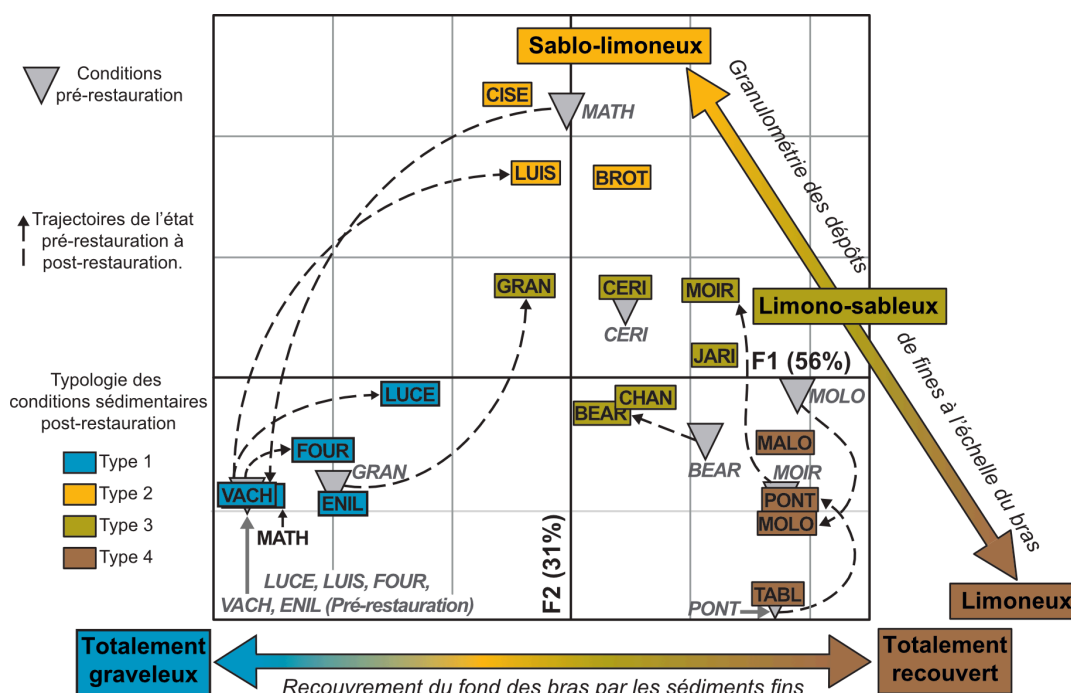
Conditions pré-restauration

Trajectoires de l'état pré-restauration à post-restauration.

Typologie des conditions sédimentaires post-restauration

Type 1
Type 2
Type 3
Type 4

Sablo-limoneux

Granulométrie des dépôts

Limono-sableux

de fines à l'échelle du bras

Limoneux

CISE
MATH
LUIS
BROT
GRAN
CERI
CERI
MOIR
JARI
F1 (56%)
LUCE
BEAR
CHAN
MOLO
BEAR
MALO
FOUR
GRAN
MOIR
VACH
ENIL
PONT
MOLO
MATH
F2 (31%)
LUCE, LUIS, FOUR, VACH, ENIL (Pré-restauration)
PONT
TABL

Totalement graveleux

Totalement recouvert

Recouvrement du fond des bras par les sédiments fins